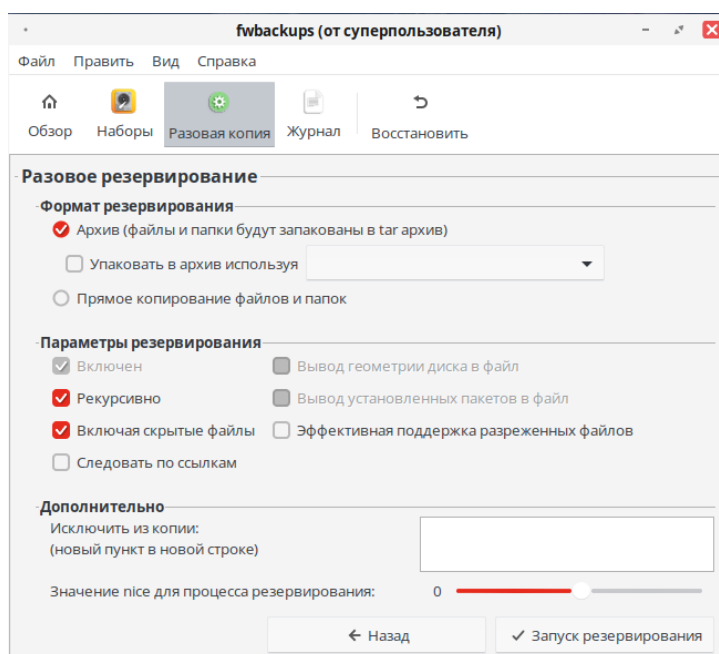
fwbackups (от суперпользователя)

Файл Править Вид Справка

Обзор
Наборы
Разовая копия
Журнал
Восстановить

Разовое резервирование

Формат резервирования
Архив (файлы и папки будут запакованы в tar архив)
Упаковать в архив используя
Прямое копирование файлов и папок

Параметры резервирования
Включен
Вывод геометрии диска в файл
Рекурсивно
Вывод установленных пакетов в файл
Включая скрытые файлы
Эффективная поддержка разреженных файлов
Следовать по ссылкам

Дополнительно
Исключить из копии:
(новый пункт в новой строке)
Значение nice для процесса резервирования: 0

Назад
Запуск резервирования